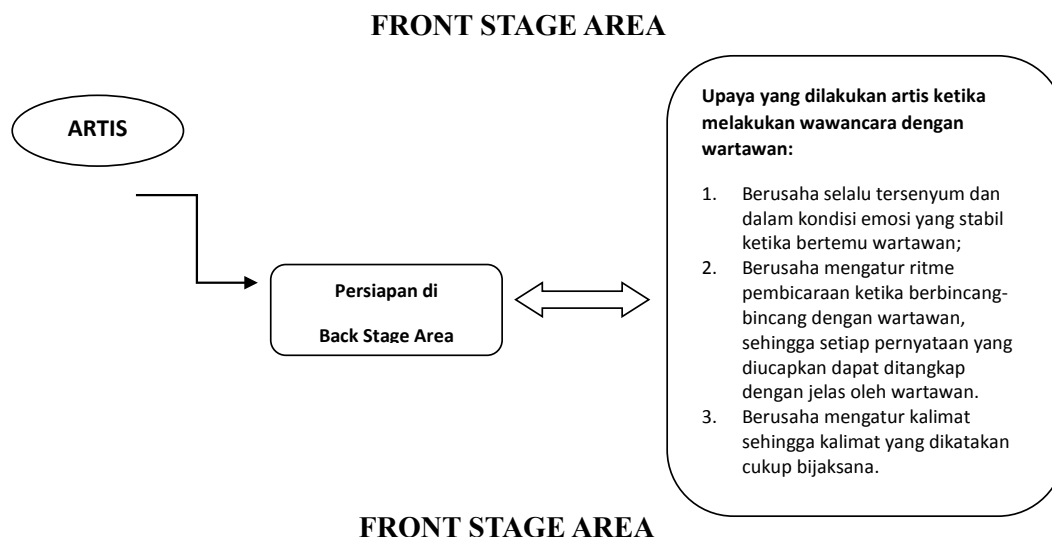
FRONT STAGE AREA

ARTIS

Persiapan di

Back Stage Area

Upaya yang dilakukan artis ketika melakukan wawancara dengan wartawan:

1. Berusaha selalu tersenyum dan dalam kondisi emosi yang stabil ketika bertemu wartawan;
2. Berusaha mengatur ritme pembicaraan ketika berbincang-bincang dengan wartawan, sehingga setiap pernyataan yang diucapkan dapat ditangkap dengan jelas oleh wartawan.
3. Berusaha mengatur kalimat sehingga kalimat yang dikatakan cukup bijaksana.

FRONT STAGE AREA